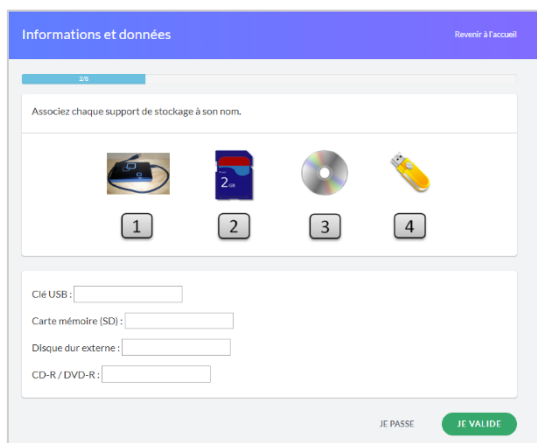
Informations et données

Revenir à l'accueil

2/8

Associez chaque support de stockage à son nom.

2 GB

1

2

3

4

Clé USB :

Carte mémoire (SD) :

Disque dur externe :

CD-R / DVD-R :

JE PASSE

JE VALIDE